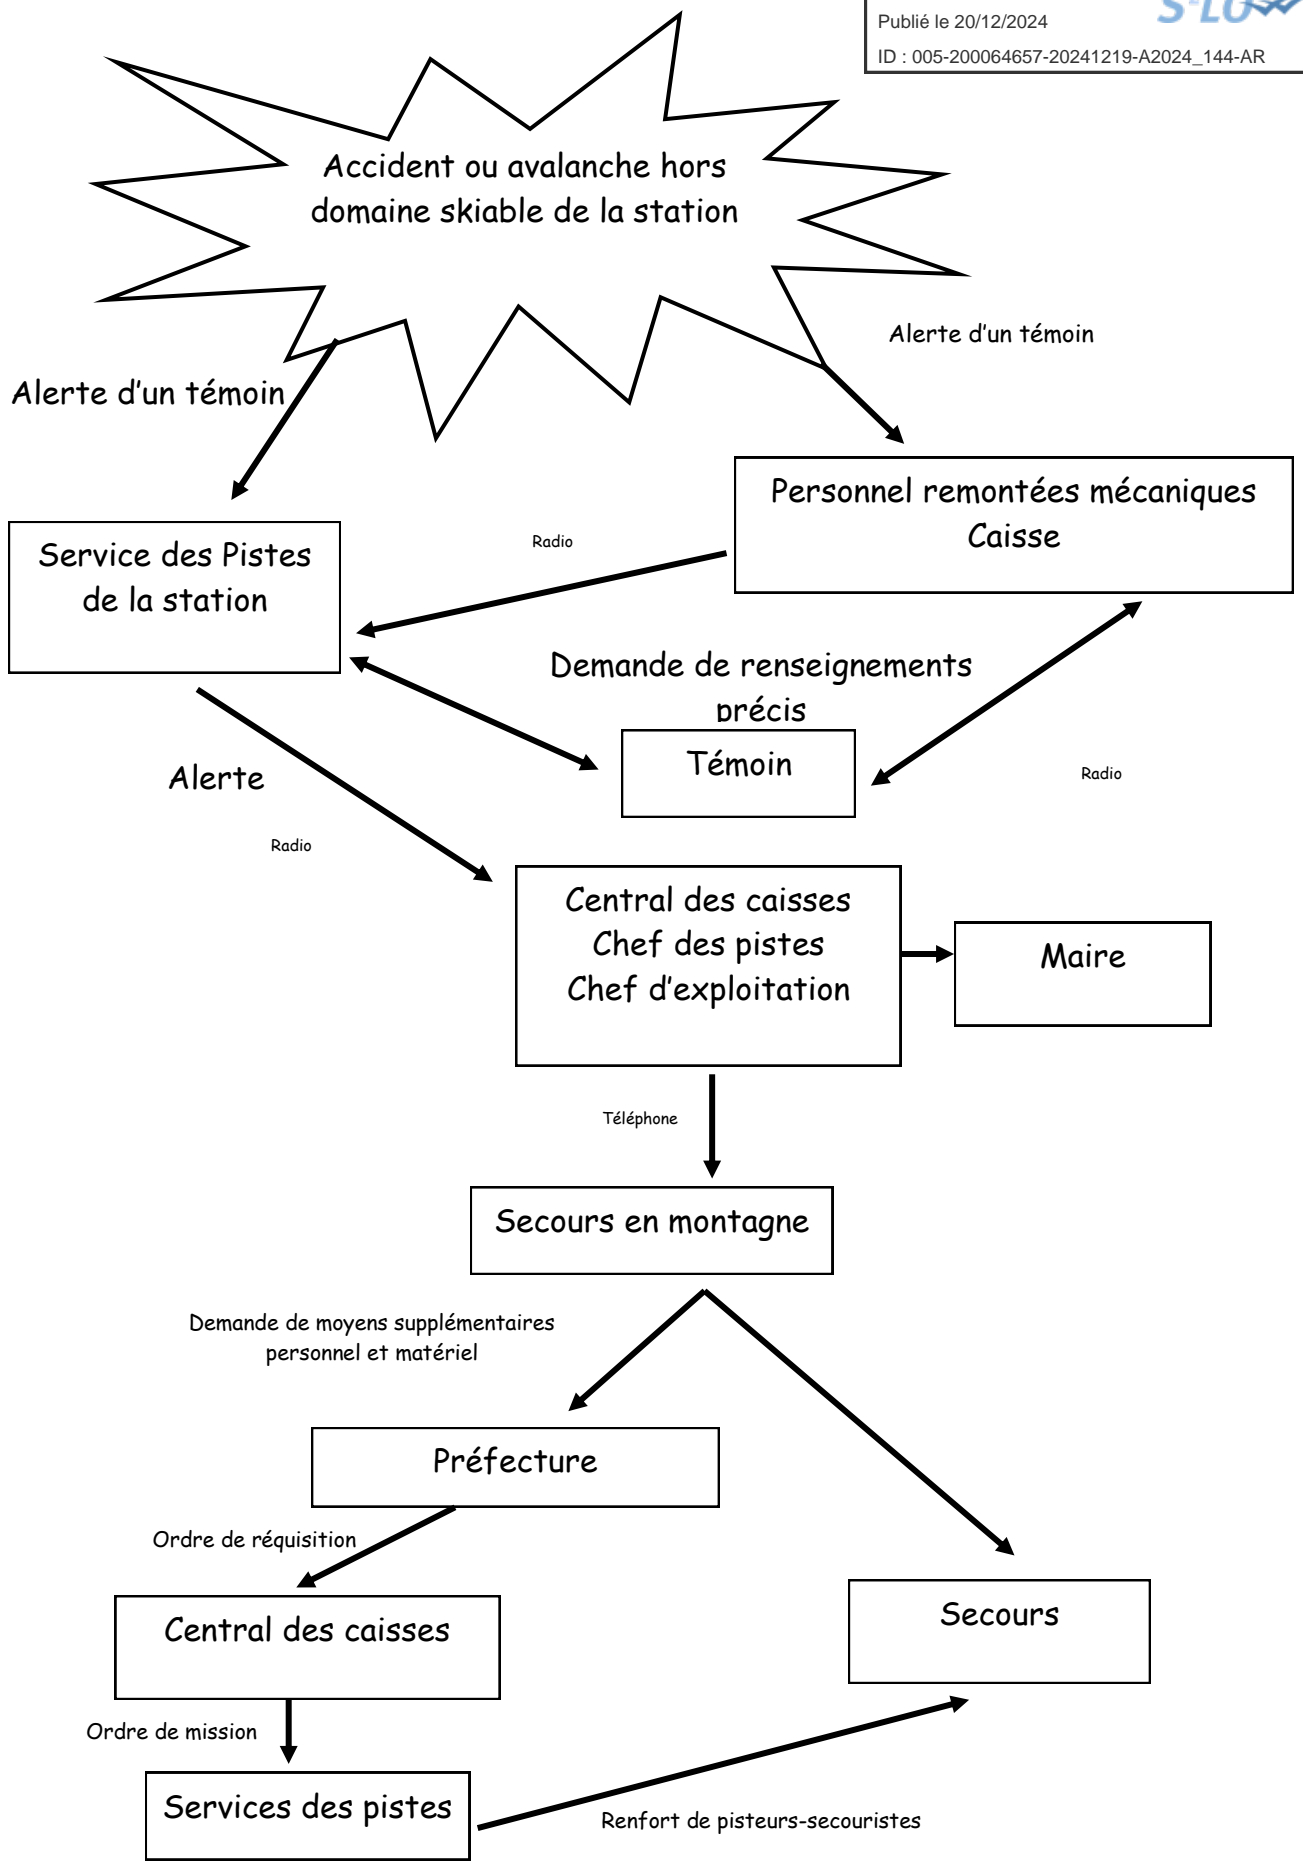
Publié le 20/12/2024
ID : 005-200064657-20241219-A2024_144-AR

Accident ou avalanche hors domaine skiable de la station

Alerte d'un témoin

Alerte d'un témoin

Personnel remontées mécaniques
Caisse

Service des Pistes de la station

Radio

Demande de renseignements précis

Témoin

Radio

Alerte

Radio

Central des caisses
Chef des pistes
Chef d'exploitation

Maire

Téléphone

Secours en montagne

Demande de moyens supplémentaires personnel et matériel

Préfecture

Ordre de réquisition

Central des caisses

Secours

Ordre de mission

Services des pistes

Renfort de pisteurs-secouristes